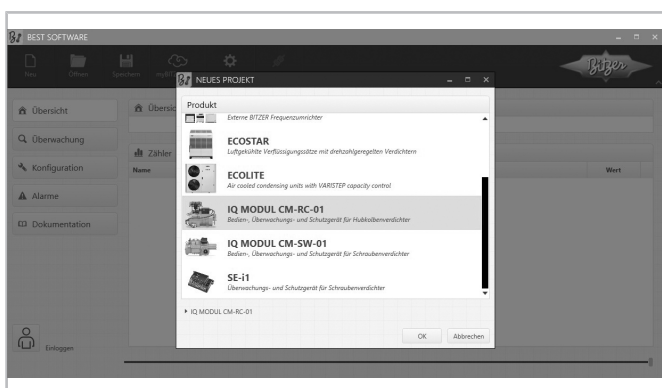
BEST SOFTWARE

Neu Öffnen Speichern myB

Bitzer

Übersicht
Überwachung
Konfiguration
Alarme
Dokumentation

Übersic
Zähler
Name
Wert

Einloggen

NEUES PROJEKT

Produkt

Externe BITZER Frequenzumrichter

ECOSTAR
Luftgekühlte Verflüssigungssätze mit drehzahlgeregelten Verdichtern

ECOLITE
Air cooled condensing units with VARISTEP capacity control

IQ MODUL CM-RC-01
Bedien-, Überwachungs- und Schutzgerät für Hubkolbenverdichter

IQ MODUL CM-SW-01
Bedien-, Überwachungs- und Schutzgerät für Schraubenverdichter

SE-i1
Überwachungs- und Schutzgerät für Schraubenverdichter

IQ MODUL CM-RC-01

OK
Abbrechen